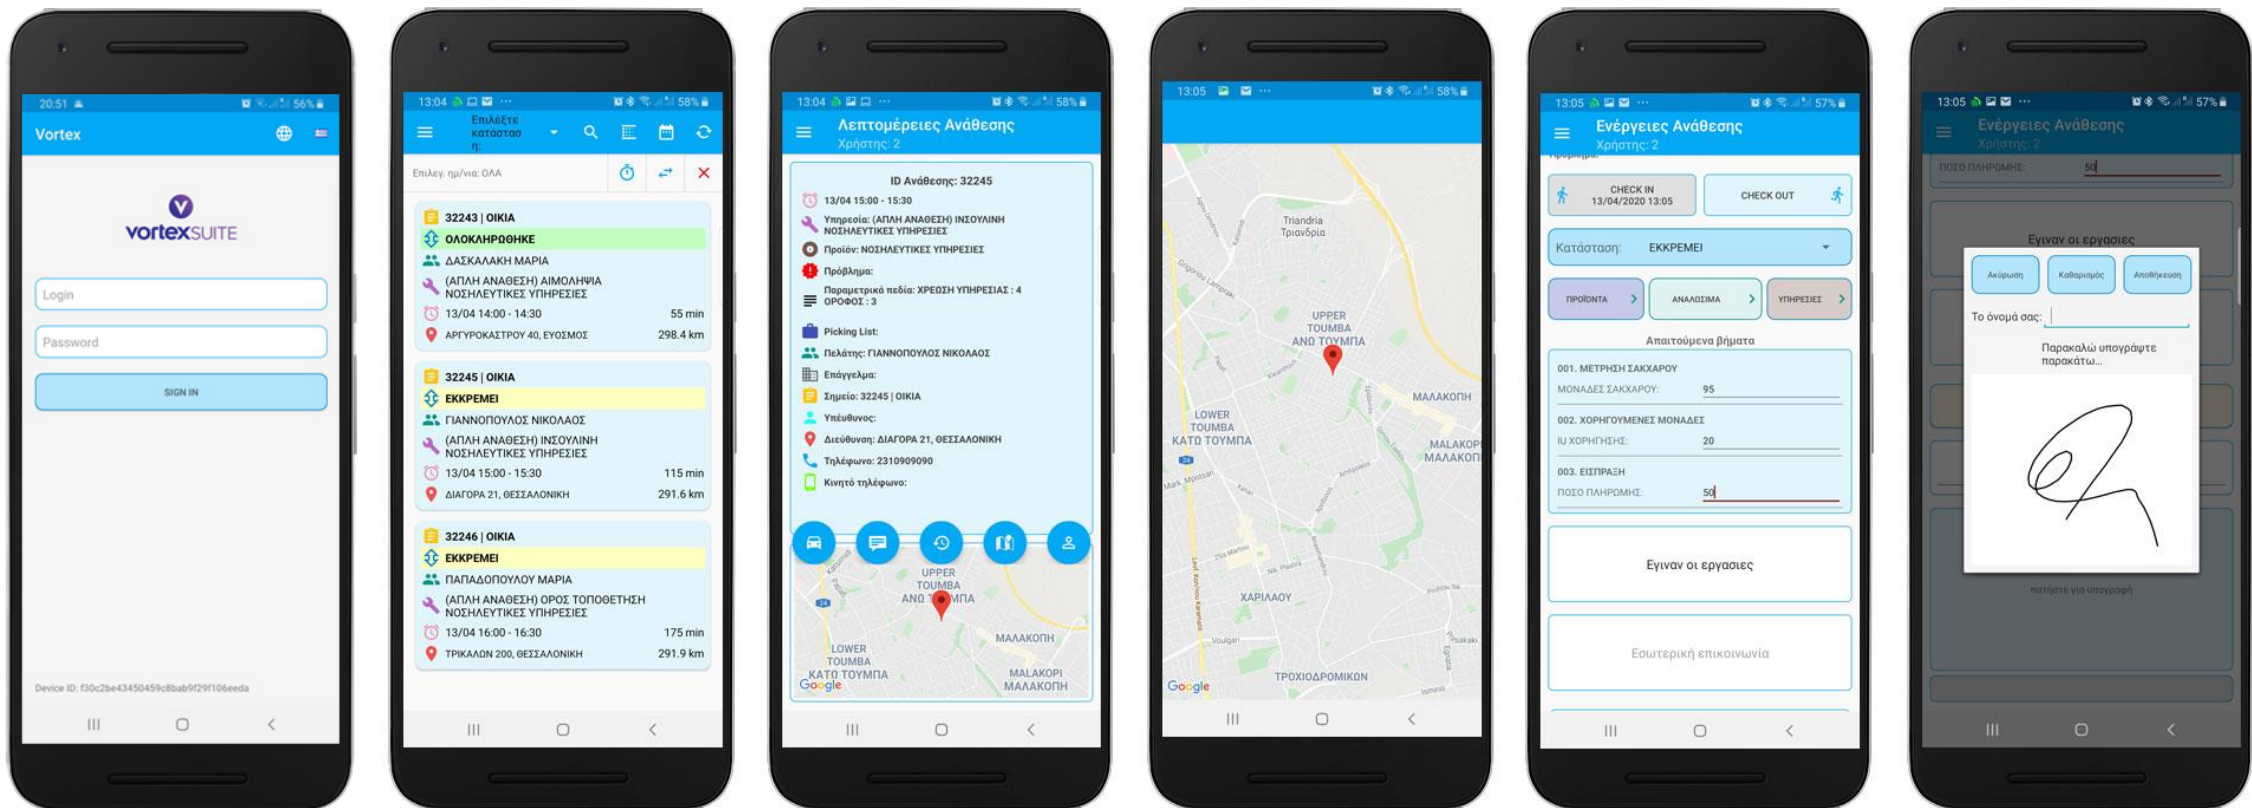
20:51 56%
Vortex
vortexSUITE
Login
Password
SIGN IN
Device ID: f30c2be43450459c8bab9f29f106eeda

13:04 58%
Επιλέξτε κατάσταση
Επιλεγ. ημ/νια: ΟΛΑ
32243 | ΟΙΚΙΑ
ΟΛΟΚΛΗΡΩΘΗΚΕ
ΔΑΣΚΑΛΑΚΗ ΜΑΡΙΑ
(ΑΠΛΗ ΑΝΑΘΕΣΗ) ΑΙΜΟΛΗΨΙΑ ΝΟΣΗΛΕΥΤΙΚΕΣ ΥΠΗΡΕΣΙΕΣ
13/04 14:00 - 14:30 55 min
ΑΡΓΥΡΟΚΑΣΤΡΟΥ 40, ΕΥΟΣΜΟΣ 298.4 km
32245 | ΟΙΚΙΑ
ΕΚΚΡΕΜΕΙ
ΓΙΑΝΝΟΠΟΥΛΟΣ ΝΙΚΟΛΑΟΣ
(ΑΠΛΗ ΑΝΑΘΕΣΗ) ΙΝΣΟΥΛΙΝΗ ΝΟΣΗΛΕΥΤΙΚΕΣ ΥΠΗΡΕΣΙΕΣ
13/04 15:00 - 15:30 115 min
ΔΙΑΓΟΡΑ 21, ΘΕΣΣΑΛΟΝΙΚΗ 291.6 km
32246 | ΟΙΚΙΑ
ΕΚΚΡΕΜΕΙ
ΠΑΠΑΔΟΠΟΥΛΟΥ ΜΑΡΙΑ
(ΑΠΛΗ ΑΝΑΘΕΣΗ) ΟΡΟΣ ΤΟΠΟΘΕΤΗΣΗ ΝΟΣΗΛΕΥΤΙΚΕΣ ΥΠΗΡΕΣΙΕΣ
13/04 16:00 - 16:30 175 min
ΤΡΙΚΑΛΩΝ 200, ΘΕΣΣΑΛΟΝΙΚΗ 291.9 km

13:04 58%
Λεπτομέρειες Ανάθεσης
Χρήστης: 2
ID Ανάθεσης: 32245
13/04 15:00 - 15:30
Υπηρεσία: (ΑΠΛΗ ΑΝΑΘΕΣΗ) ΙΝΣΟΥΛΙΝΗ ΝΟΣΗΛΕΥΤΙΚΕΣ ΥΠΗΡΕΣΙΕΣ
Προϊόν: ΝΟΣΗΛΕΥΤΙΚΕΣ ΥΠΗΡΕΣΙΕΣ
Πρόβλημα:
Παραμετρικά πεδία: ΧΡΕΩΣΗ ΥΠΗΡΕΣΙΑΣ : 4 ΟΡΟΦΟΣ : 3
Picking List:
Πελάτης: ΓΙΑΝΝΟΠΟΥΛΟΣ ΝΙΚΟΛΑΟΣ
Επάγγελμα:
Σημείο: 32245 | ΟΙΚΙΑ
Υπεύθυνος:
Διεύθυνση: ΔΙΑΓΟΡΑ 21, ΘΕΣΣΑΛΟΝΙΚΗ
Τηλέφωνο: 2310909090
Κινητό τηλέφωνο:
UPPER TOUMBA ΑΝΩ ΤΟΥΜΠΑ
ΜΑΛΑΚΟΠΗ
LOWER TOUMBA ΚΑΤΩ ΤΟΥΜΠΑ
MALAKOPI ΜΑΛΑΚΟΠΗ
Google

13:05 58%
Triandria Τριανδρία
UPPER TOUMBA ΑΝΩ ΤΟΥΜΠΑ
ΜΑΛΑΚΟΠΗ
LOWER TOUMBA ΚΑΤΩ ΤΟΥΜΠΑ
MALAKOPI ΜΑΛΑΚΟΠΗ
ΧΑΡΙΛΑΟΥ
ΤΡΟΧΙΟΔΡΟΜΙΚΟΝ
Google

13:05 57%
Ενέργειες Ανάθεσης
Χρήστης: 2
CHECK IN 13/04/2020 13:05
CHECK OUT
Κατάσταση: ΕΚΚΡΕΜΕΙ
ΠΡΟΪΟΝΤΑ
ΑΝΑΛΩΣΙΜΑ
ΥΠΗΡΕΣΙΕΣ
Απαιτούμενα βήματα
001. ΜΕΤΡΗΣΗ ΣΑΚΧΑΡΟΥ
ΜΟΝΑΔΕΣ ΣΑΚΧΑΡΟΥ: 95
002. ΧΟΡΗΓΟΥΜΕΝΕΣ ΜΟΝΑΔΕΣ
IU ΧΟΡΗΓΗΣΗΣ: 20
003. ΕΙΣΠΡΑΞΗ
ΠΟΣΟ ΠΛΗΡΩΜΗΣ: 50
Εγιναν οι εργασιες
Εσωτερική επικοινωνία

13:05 57%
Ενέργειες Ανάθεσης
Χρήστης: 2
ΠΟΣΟ ΠΛΗΡΩΜΗΣ: 50
Εγιναν οι εργασιες
Ακύρωση
Καθαρισμός
Αποθήκευση
Το όνομά σας:
Παρακαλώ υπογράψτε παρακάτω...
πατήστε για υπογραφή